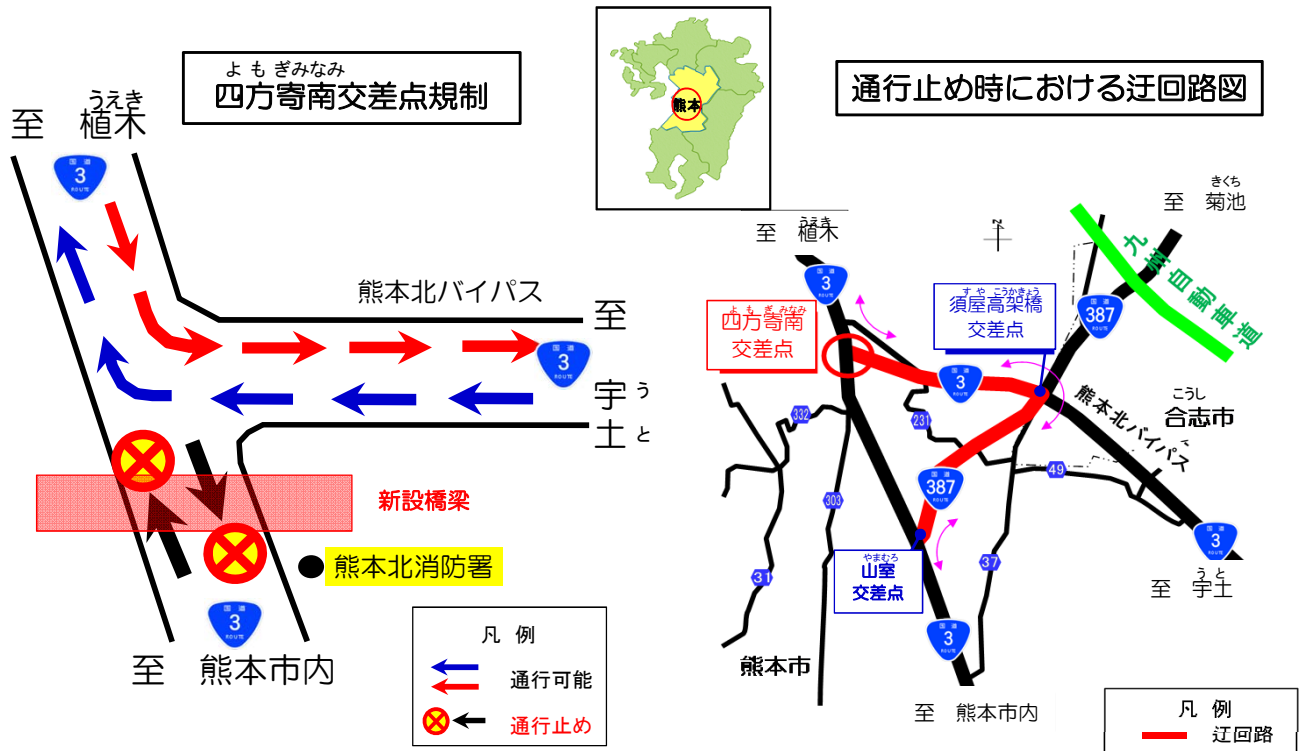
よもぎみなみ
四方寄南交差点規制

うえき
至 植木

3

熊本北バイパス

至

3

宇 う

土 と

新設橋梁

熊本北消防署

3

至 熊本市内

凡 例

通行可能

通行止め

熊本

通行止め時における迂回路図

うえき
至 植木

N

きくち
至 菊池

九州自動車道

3

よもぎみなみ
四方寄南
交差点

すやこうかきょう
須屋高架橋
交差点

387

3

332

231

こうし
合志市

熊本北バイパス

49

387

303

やまむろ
山室
交差点

3

31

37

うと
至 宇土

3

熊本市

至 熊本市内

凡 例

迂回路